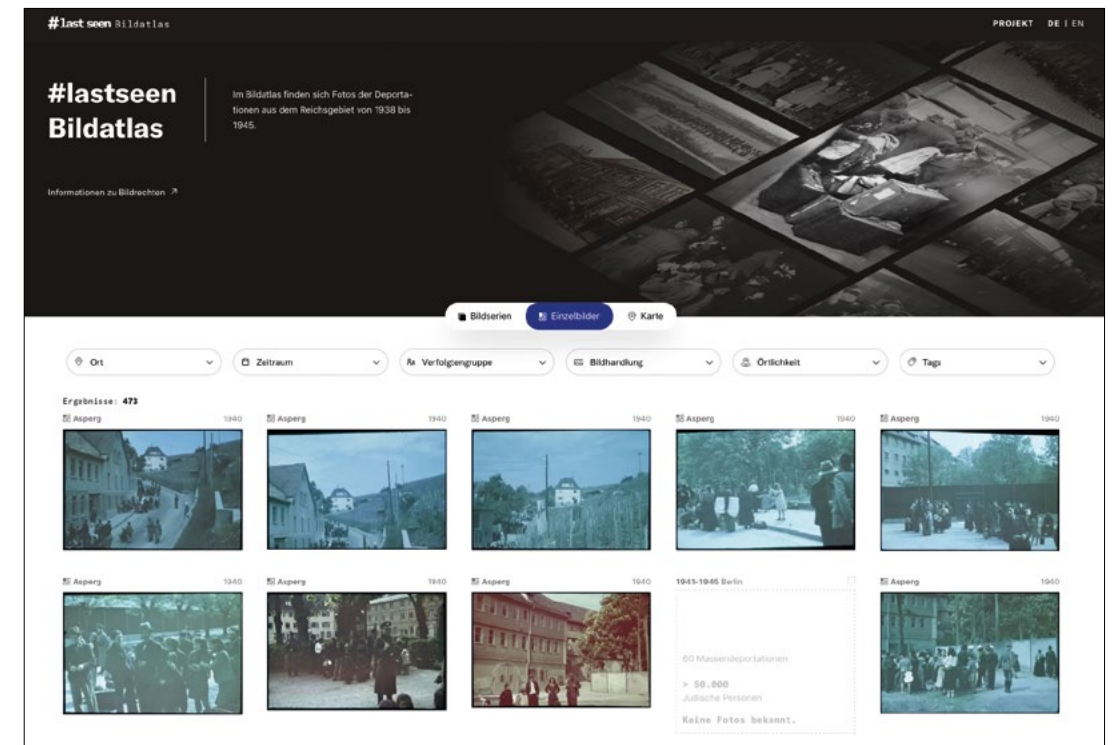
#last seen Bildatlas

PROJEKT DE | EN

#lastseen Bildatlas

Im Bildatlas finden sich Fotos der Deportationen aus dem Reichsgebiet von 1938 bis 1945.

Informationen zu Bildrechten ↗

Bildserien | Einzelbilder | Karte

Ort | Zeitraum | Verfolgtengruppe | Bildhandlung | Örtlichkeit | Tags

Ergebnisse: 473

Asperg 1940

Asperg 1940

Asperg 1940

Asperg 1940

Asperg 1940

Asperg 1940

Asperg 1940

Asperg 1940

1941-1945 Berlin

60 Massendeportationen

> 50.000
Jüdische Personen

Keine Fotos bekannt.

Asperg 1940